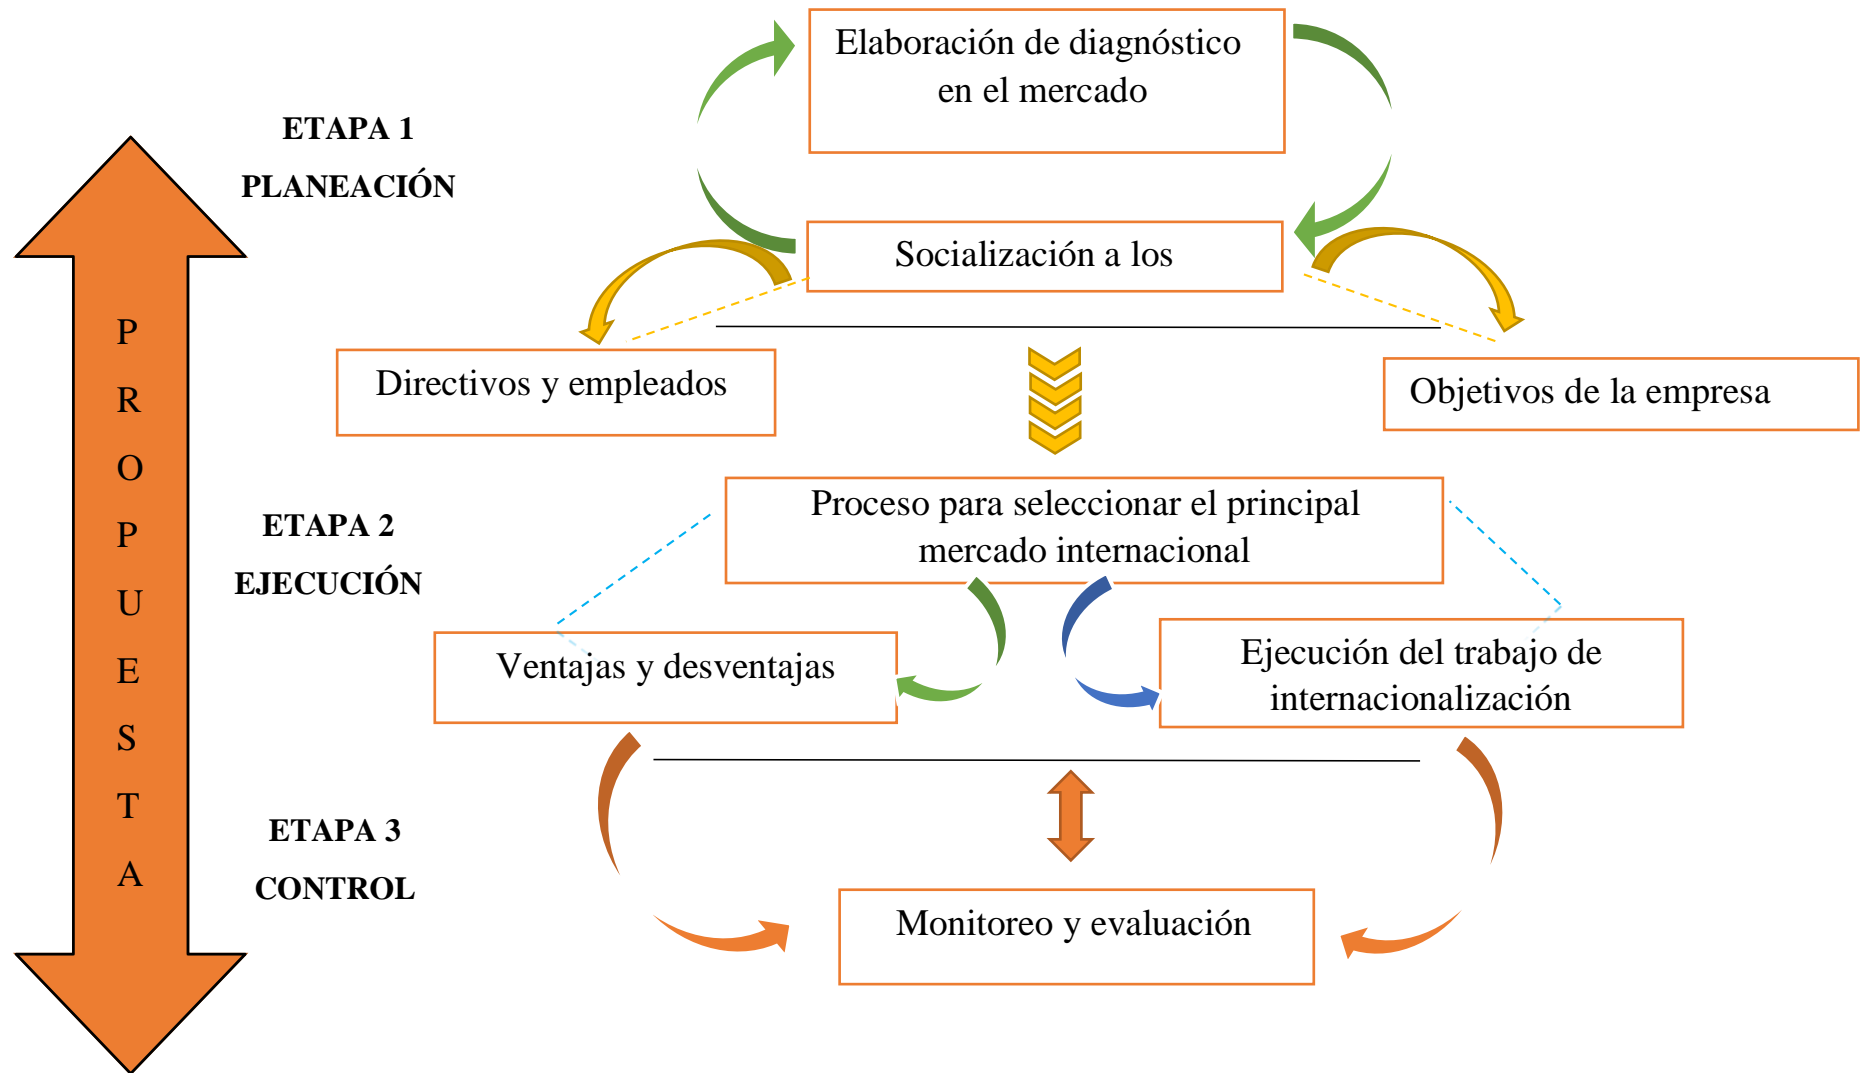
P
R
O
P
U
E
S
T
A

ETAPA 1
PLANEACIÓN

Elaboración de diagnóstico en el mercado

Socialización a los

Directivos y empleados

Objetivos de la empresa

ETAPA 2
EJECUCIÓN

Proceso para seleccionar el principal mercado internacional

Ventajas y desventajas

Ejecución del trabajo de internacionalización

ETAPA 3
CONTROL

Monitoreo y evaluación